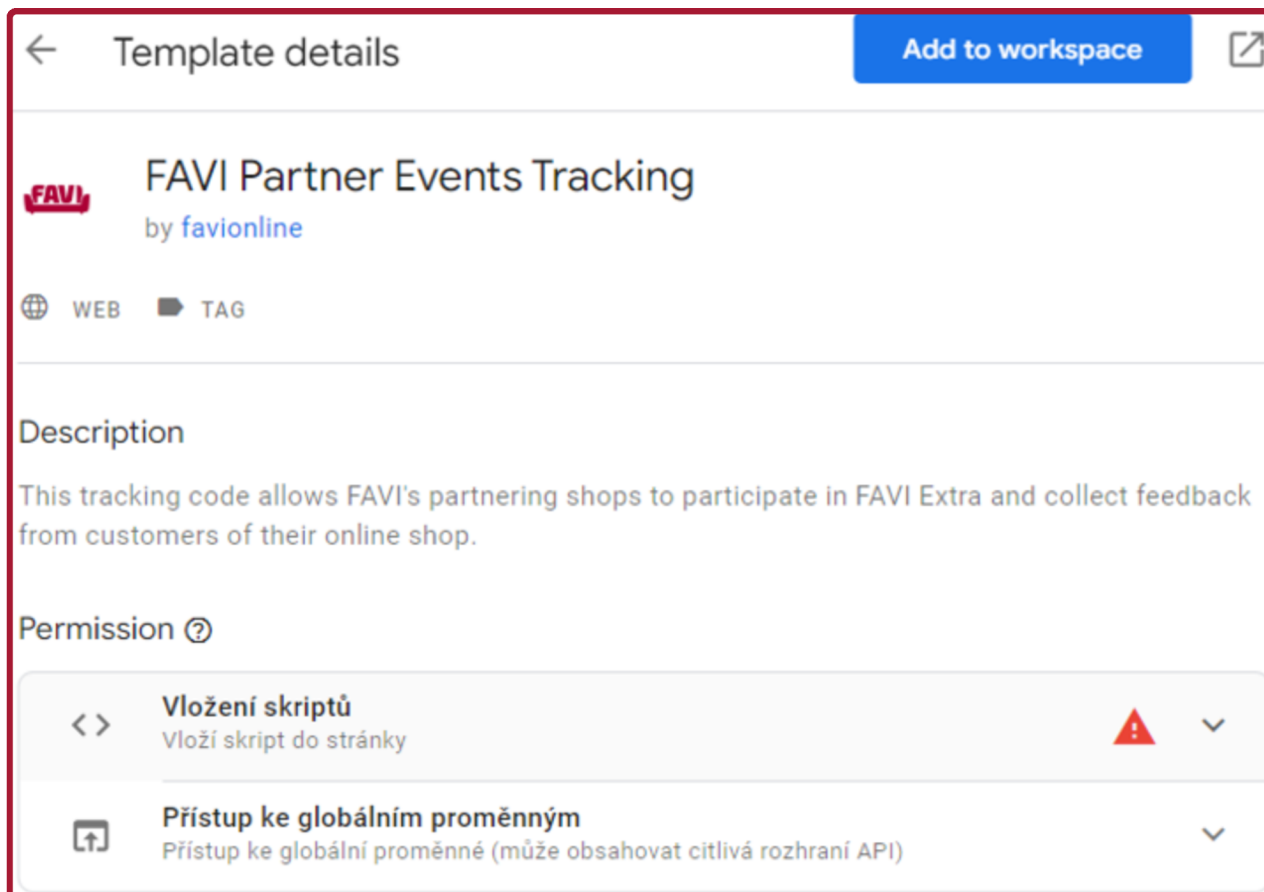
Template details

Add to workspace

FAVI

FAVI Partner Events Tracking

by favionline

WEB TAG

Description

This tracking code allows FAVI's partnering shops to participate in FAVI Extra and collect feedback from customers of their online shop.

Permission

Vložení skriptů
Vloží skript do stránky

Přístup ke globálním proměnným
Přístup ke globální proměnné (může obsahovat citlivá rozhraní API)